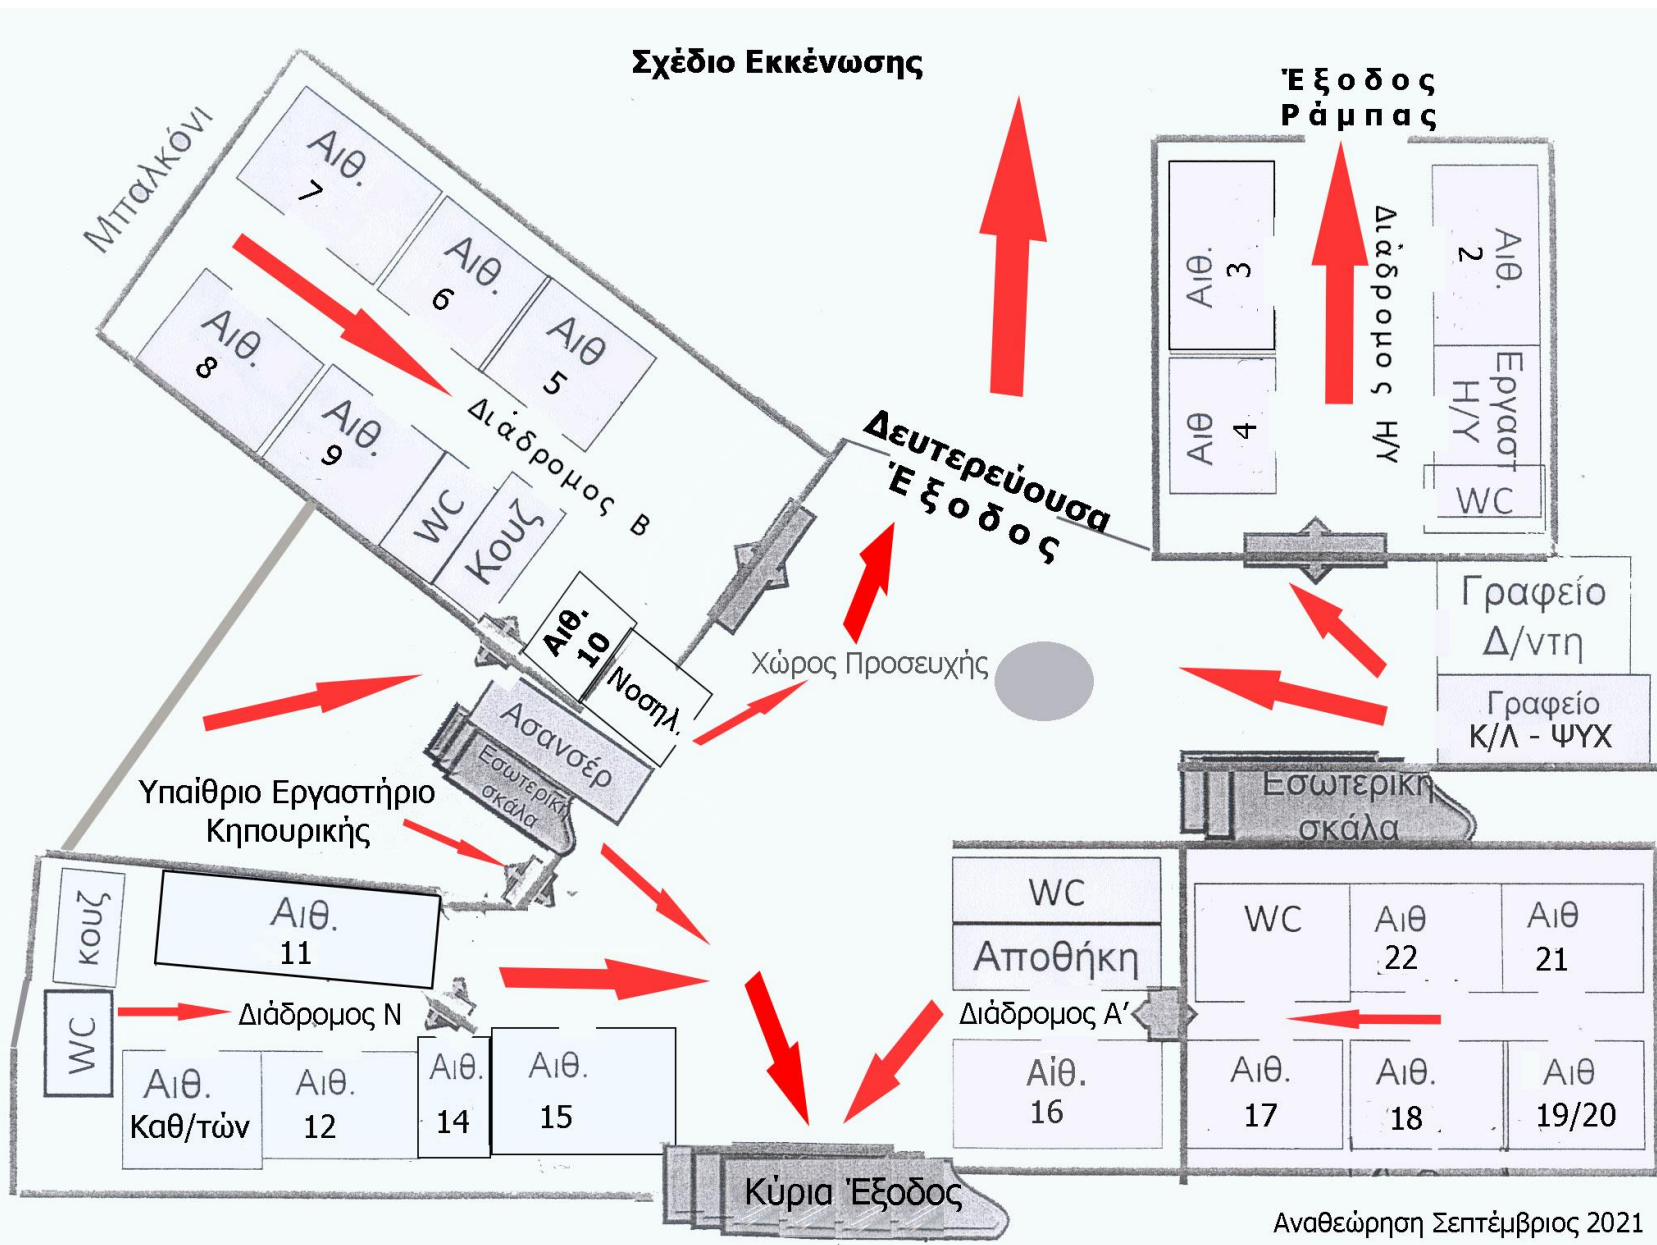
Σχέδιο Εκκένωσης

Έξοδος Ράμπας

Μπαλκόνι

Αιθ. 7

Αιθ. 6

Αιθ 5

Αιθ. 8

Αιθ. 9

WC

Κουζ

Διάδρομος Β

Αιθ. 10

Νοσηλ.

Ασανσέρ

Εσωτερική σκάλα

Δευτερεύουσα Έξοδος

Χώρος Προσευχής

Αιθ. 3

Αιθ 4

Διάδρομος Η/Υ

Αιθ. 2

Εργαστ Η/Υ

WC

Γραφείο Δ/ντη

Γραφείο Κ/Λ - ΨΥΧ

Εσωτερική σκάλα

Υπαίθριο Εργαστήριο Κηπουρικής

κουζ

Αιθ. 11

WC

Διάδρομος Ν

Αιθ. Καθ/τών

Αιθ. 12

Αιθ. 14

Αιθ. 15

WC

Αποθήκη

Διάδρομος Α'

Αίθ. 16

WC

Αιθ 22

Αιθ 21

Αιθ. 17

Αιθ. 18

Αιθ 19/20

Κύρια Έξοδος

Αναθεώρηση Σεπτέμβριος 2021